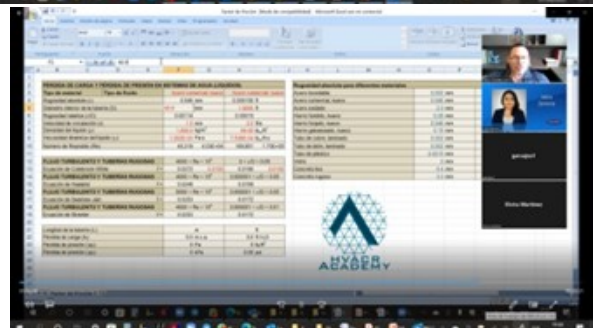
Factor de Fricción [Modo de compatibilidad] - Microsoft Excel uso no comercial

PÉRDIDA DE CARGA Y PÉRDIDA DE PRESIÓN EN SISTEMAS DE AGUA (LÍQUIDOS)

Rugosidad absoluta para diferentes materiales

FLUJO TURBULENTO Y TUBERÍAS RUGOSAS

FLUJO TURBULENTO Y TUBERÍAS RUGOSAS

FLUJO TURBULENTO Y TUBERÍAS RUGOSAS

FLUJO TURBULENTO Y TUBERÍAS RUGOSAS

HVACR ACADEMY

Elvira Martinez